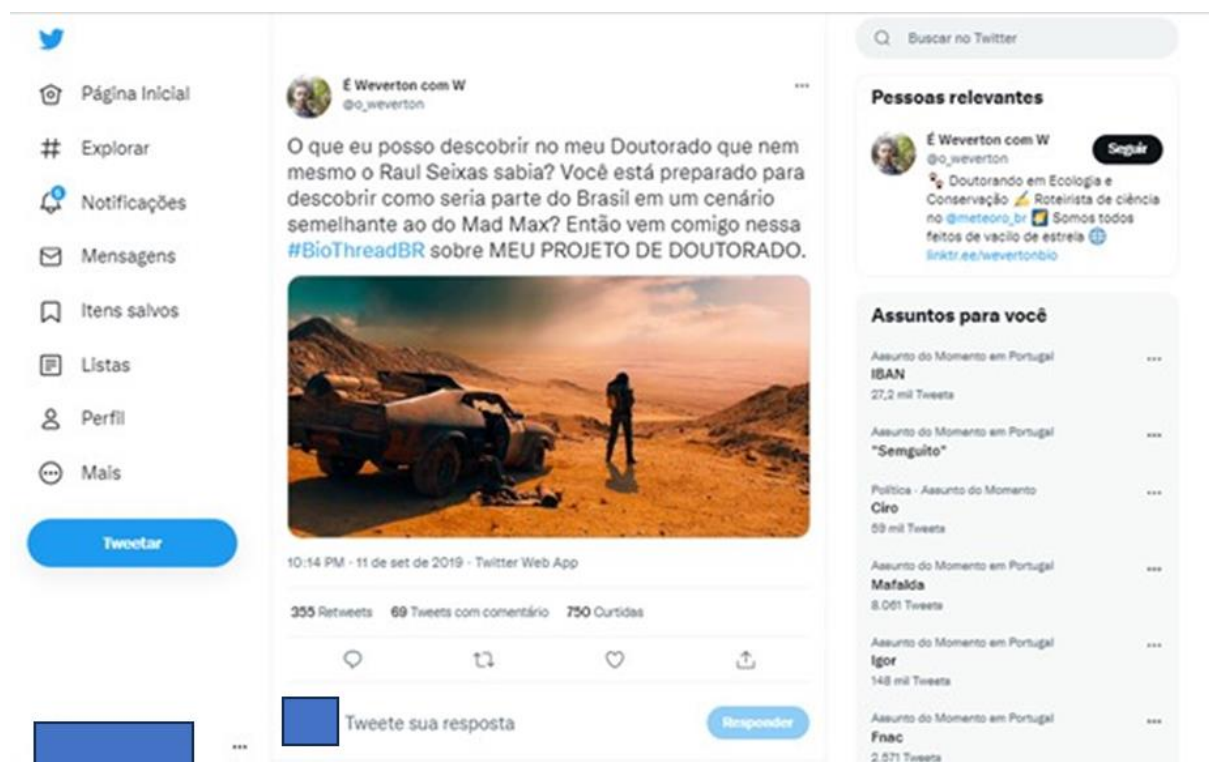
Página Inicial
Explorar
Notificações
Mensagens
Itens salvos
Listas
Perfil
Mais
Tweetar

É Weverton com W
@o_weverton

O que eu posso descobrir no meu Doutorado que nem mesmo o Raul Seixas sabia? Você está preparado para descobrir como seria parte do Brasil em um cenário semelhante ao do Mad Max? Então vem comigo nessa #BioThreadBR sobre MEU PROJETO DE DOUTORADO.

10:14 PM · 11 de set de 2019 · Twitter Web App

355 Retweets 69 Tweets com comentário 750 Curtidas

Tweete sua resposta
Responder

Buscar no Twitter

Pessoas relevantes
É Weverton com W
@o_weverton
Seguir
Doutorando em Ecologia e Conservação Roteirista de ciência no @meteoro_br Somos todos feitos de vacilo de estrela
linktr.ee/wevertonbio

Assuntos para você
Assunto do Momento em Portugal
IBAN
27,2 mil Tweets

Assunto do Momento em Portugal
"Semguito"

Política · Assunto do Momento
Ciro
59 mil Tweets

Assunto do Momento em Portugal
Mafalda
8.061 Tweets

Assunto do Momento em Portugal
Igor
148 mil Tweets

Assunto do Momento em Portugal
Fnac
2.571 Tweets